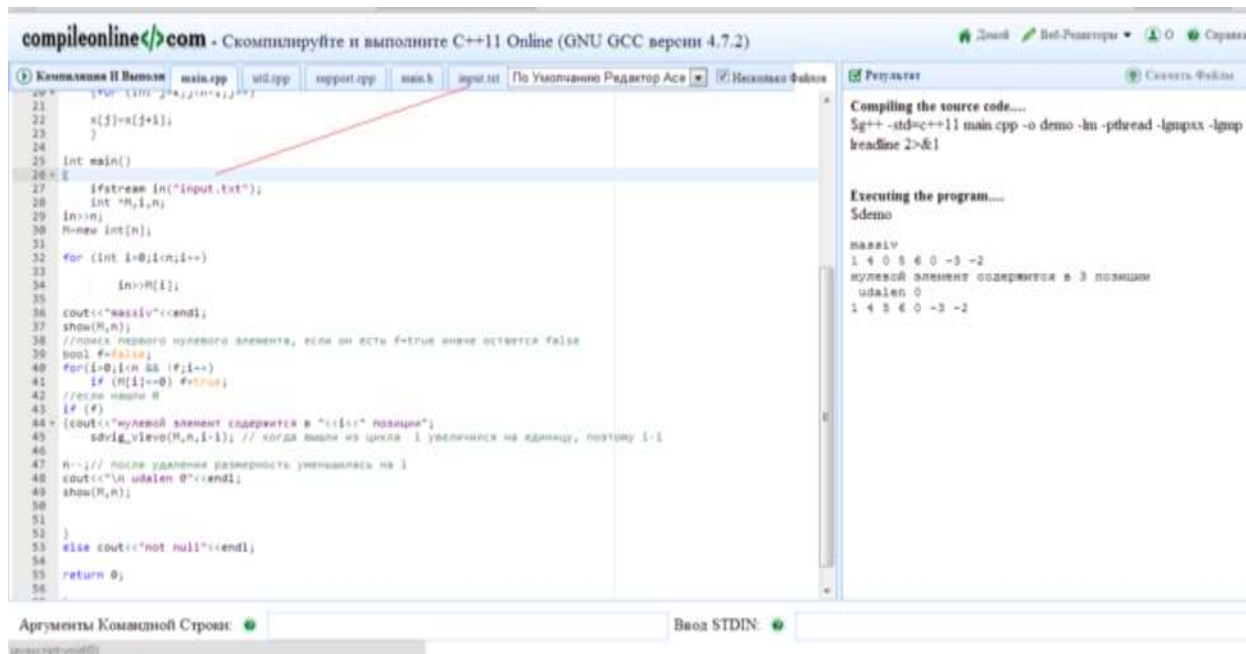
compileonline</>com - Скомпилируйте и выполните C++11 Online (GNU GCC версии 4.7.2)

Домой Веб-Редакторы О Справка

Компиляция И Выполн main.cpp util.cpp support.cpp main.h input.txt По Умолчанию Редактор Ace Несколько Файлов

Результат Скачать Файлы

```
21      for (int j=i;j<n-1;j++)
22      x[j]=x[j+1];
23      }
24
25  int main()
26  {
27      ifstream in("input.txt");
28      int *M,i,n;
29  in>>n;
30  M=new int[n];
31
32  for (int i=0;i<n;i++)
33
34          in>>M[i];
35
36  cout<<"massiv"<<endl;
37  show(M,n);
38  //поиск первого нулевого элемента, если он есть f=true иначе остается false
39  bool f=false;
40  for(i=0;i<n && !f;i++)
41      if (M[i]==0) f=true;
42  //если нашли 0
43  if (f)
44  {cout<<"нулевой элемент содержится в "<<i<<" позиции";
45      sdvig_vlevo(M,n,i-1); // когда вышли из цикла  i увеличился на единицу, поэтому i-1
46
47  n--;// после удаления размерность уменьшилась на 1
48  cout<<"\n udalen 0"<<endl;
49  show(M,n);
50
51
52  }
53  else cout<<"not null"<<endl;
54
55  return 0;
56
```

Compiling the source code....
$g++ -std=c++11 main.cpp -o demo -lm -pthread -lgmpxx -lgmp -lreadline 2>&1

Executing the program....
$demo

massiv
1 4 0 5 6 0 -3 -2
нулевой элемент содержится в 3 позиции
 udalen 0
1 4 5 6 0 -3 -2

Аргументы Командной Строки: Ввод STDIN:

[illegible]